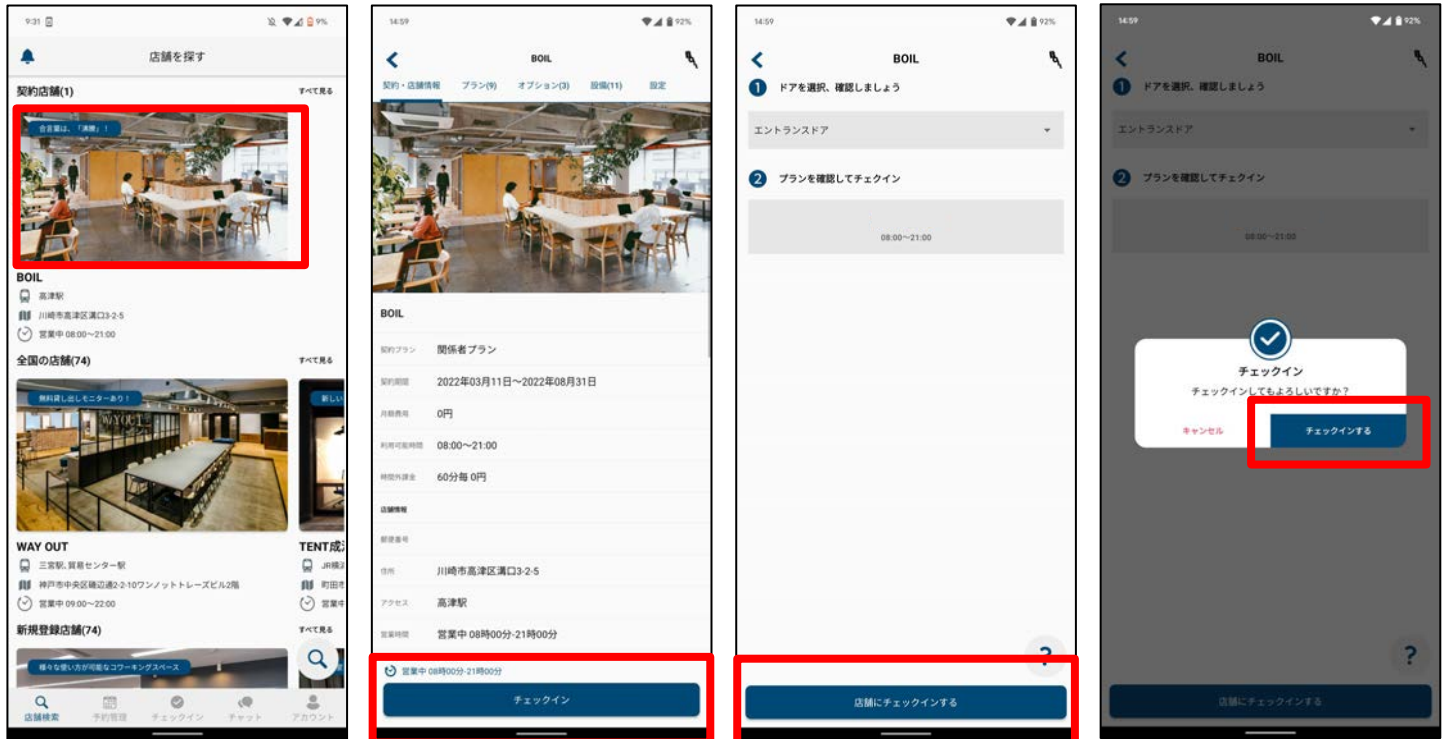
9:31 9%

店舗を探す

契約店舗(1) すべて見る

合言葉は、「満腹」！

BOIL
高津駅
川崎市高津区溝口3-2-5
営業中 08:00~21:00

全国の店舗(74) すべて見る

無料貸し出しモニターあり！

新しい

WAY OUT
三宮駅, 貿易センター駅
神戸市中央区磯辺通2-2-10ワンノットトレーズビル2階
営業中 09:00~22:00

TENT成
JR横
町田市
営業中

新規登録店舗(74) すべて見る

様々な使い方が可能なコワーキングスペース

店舗検索 予約管理 チェックイン チャット アカウント

14:59 92%

BOIL

契約・店舗情報 プラン(9) オプション(3) 設備(11) 設定

BOIL

契約プラン 関係者プラン
契約期間 2022年03月11日~2022年08月31日
月額費用 0円
利用可能時間 08:00~21:00
時間外課金 60分毎 0円
店舗情報
郵便番号
住所 川崎市高津区溝口3-2-5
アクセス 高津駅
営業時間 営業中 08時00分-21時00分

営業中 08時00分-21時00分

チェックイン

14:59 92%

BOIL

1 ドアを選択、確認しましょう

エントランスドア

2 プランを確認してチェックイン

08:00~21:00

?

店舗にチェックインする

14:59 92%

BOIL

1 ドアを選択、確認しましょう

エントランスドア

2 プランを確認してチェックイン

08:00~21:00

チェックイン
チェックインしてもよろしいですか？

キャンセル チェックインする

?

店舗にチェックインする